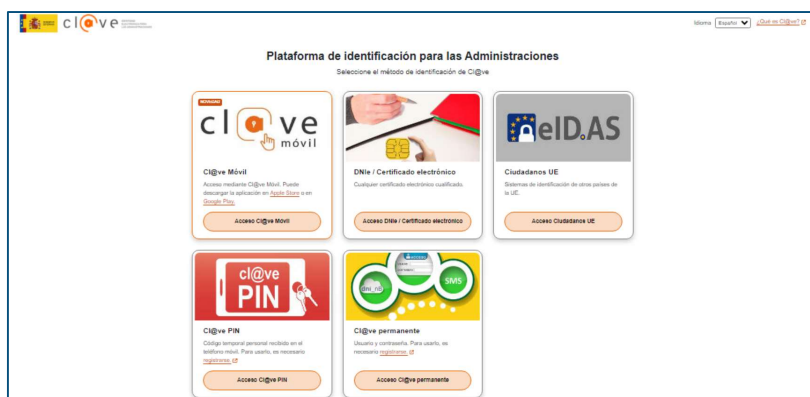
cl@ve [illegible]

Idioma Español ¿Qué es Cl@ve?

Plataforma de identificación para las Administraciones

Seleccione el método de identificación de Cl@ve

NOVEDAD

cl@ve móvil

Cl@ve Móvil

Acceso mediante Cl@ve Móvil. Puede descargar la aplicación en Apple Store o en Google Play.

Acceso Cl@ve Móvil

DNIe / Certificado electrónico

Cualquier certificado electrónico cualificado.

Acceso DNIe / Certificado electrónico

eID.AS

Ciudadanos UE

Sistemas de identificación de otros países de la UE.

Acceso Ciudadanos UE

cl@ve PIN

Cl@ve PIN

Código temporal personal recibido en el teléfono móvil. Para usarlo, es necesario registrarse.

Acceso Cl@ve PIN

dni_nie SMS

Cl@ve permanente

Usuario y contraseña. Para usarlo, es necesario registrarse.

Acceso Cl@ve permanente